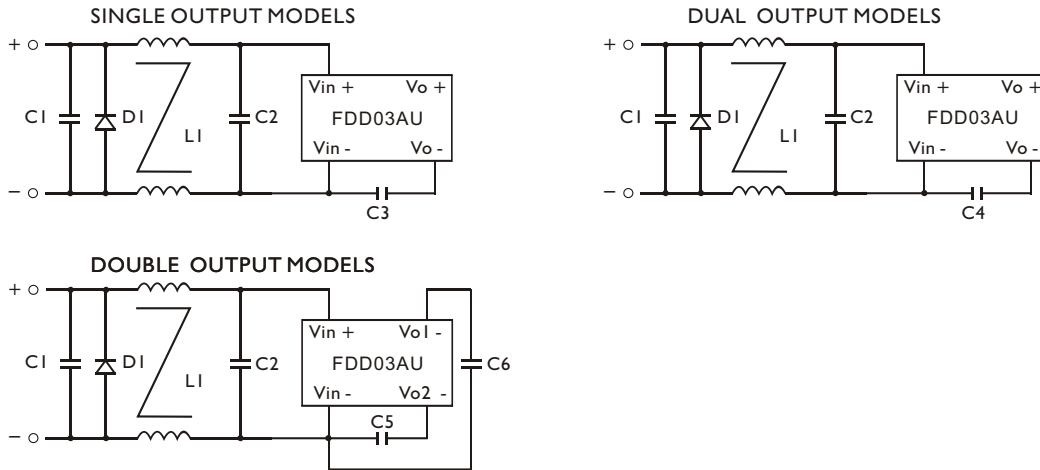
SINGLE OUTPUT MODELS

+ ○

C1

D1

L1

C2

Vin +

Vo +

FDD03AU

Vin -

Vo -

− ○

C3

DUAL OUTPUT MODELS

+ ○

C1

D1

L1

C2

Vin +

Vo +

FDD03AU

Vin -

Vo -

− ○

C4

DOUBLE OUTPUT MODELS

+ ○

C1

D1

L1

C2

Vin +

Vo1 -

FDD03AU

Vin -

Vo2 -

C6

− ○

C5